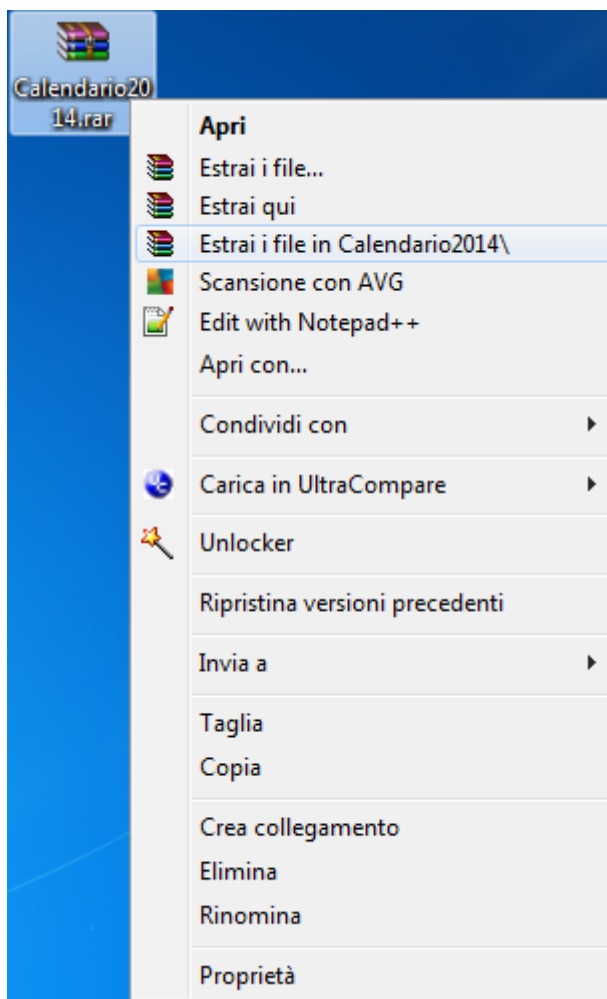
Calendario2014.rar

Apri
Estrai i file...
Estrai qui
Estrai i file in Calendario2014\
Scansione con AVG
Edit with Notepad++
Apri con...

Condividi con

Carica in UltraCompare

Unlocker

Ripristina versioni precedenti

Invia a

Taglia
Copia

Crea collegamento
Elimina
Rinomina

Proprietà